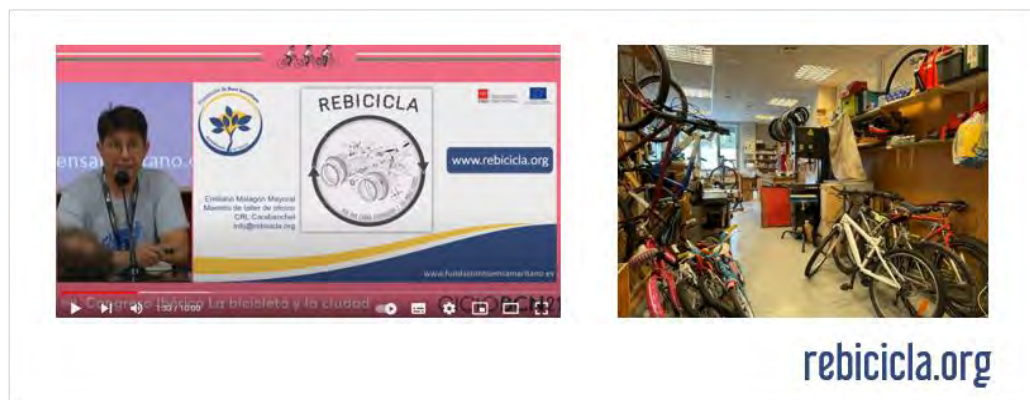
REBICICLA

www.rebicicla.org

Cristalio Malagon Mayoral
Maestro de taller de oficio
CRL Carabanchel
info@rebicicla.org

www.fundacionmonsemianmariano.es

Congreso Ibérico La bicicleta y la ciudad

1:53 / 10:00

rebicicla.org